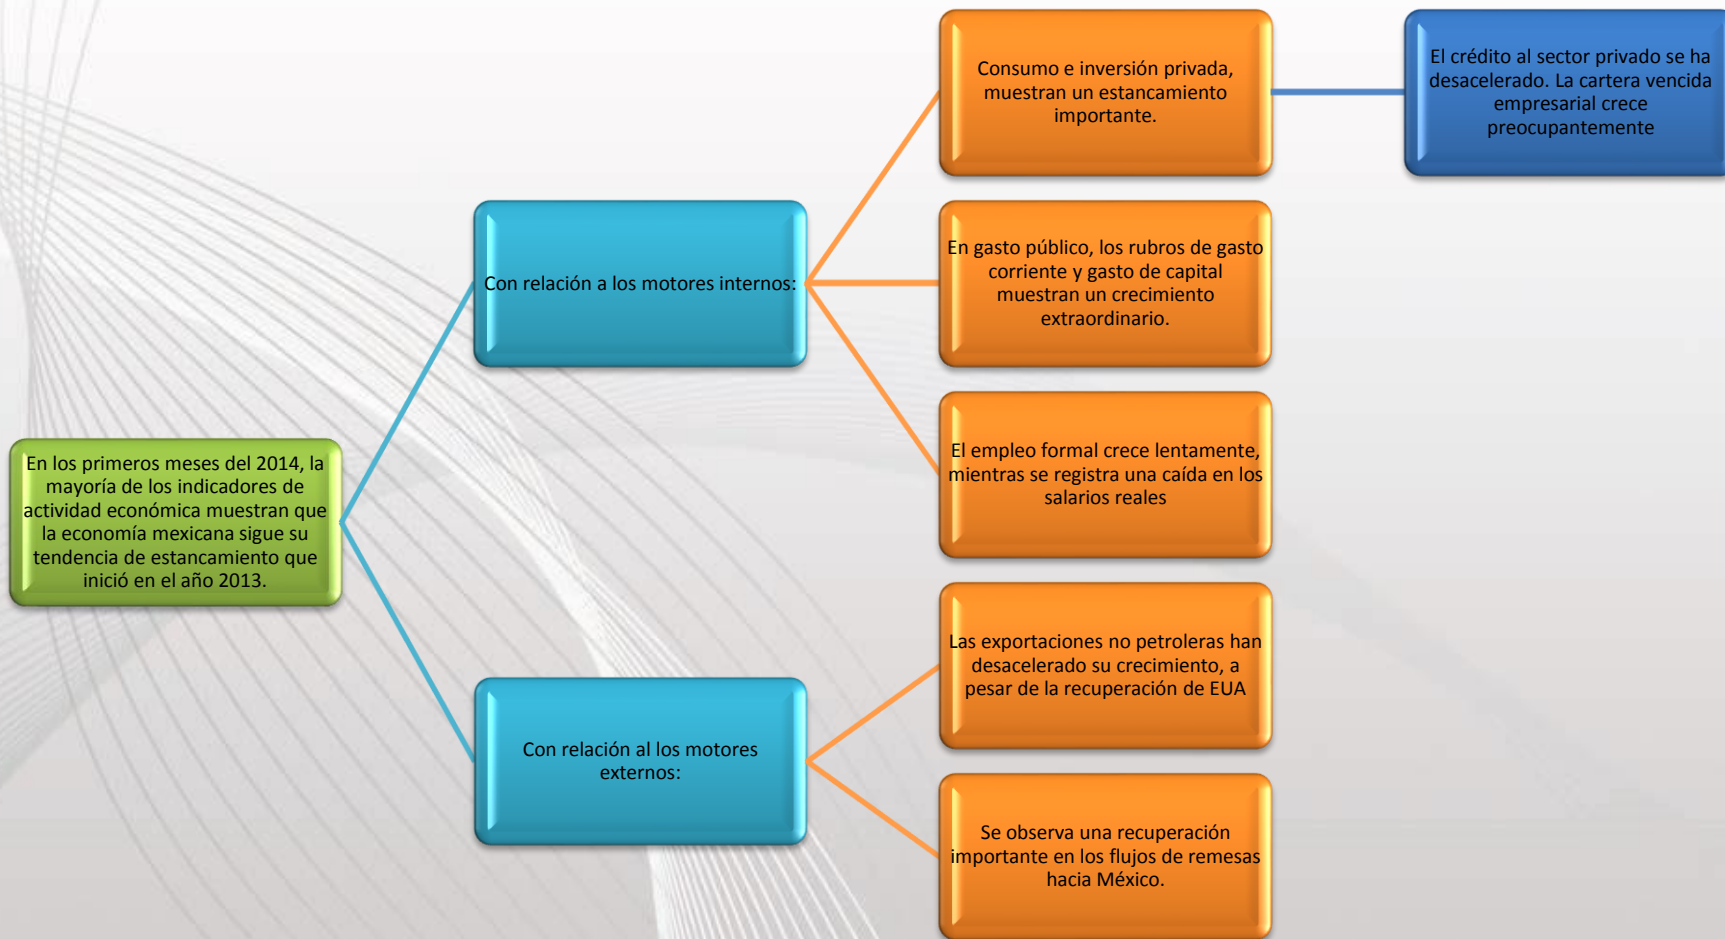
En los primeros meses del 2014, la mayoría de los indicadores de actividad económica muestran que la economía mexicana sigue su tendencia de estancamiento que inició en el año 2013.

Con relación a los motores internos:

Consumo e inversión privada, muestran un estancamiento importante.

El crédito al sector privado se ha desacelerado. La cartera vencida empresarial crece preocupantemente

En gasto público, los rubros de gasto corriente y gasto de capital muestran un crecimiento extraordinario.

El empleo formal crece lentamente, mientras se registra una caída en los salarios reales

Con relación al los motores externos:

Las exportaciones no petroleras han desacelerado su crecimiento, a pesar de la recuperación de EUA

Se observa una recuperación importante en los flujos de remesas hacia México.